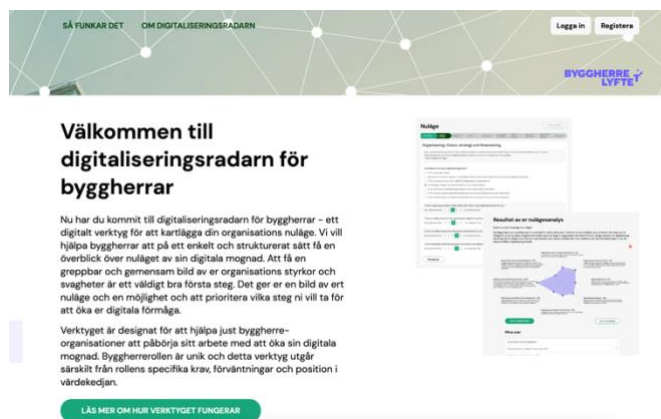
SÅ FUNKAR DET OM DIGITALISERINGSRADARN

Logga in Registera

BYGGHERRE LYFTET

Välkommen till digitaliseringsradarn för byggherrar

Nu har du kommit till digitaliseringsradarn för byggherrar - ett digitalt verktyg för att kartlägga din organisations nuläge. Vi vill hjälpa byggherrar att på ett enkelt och strukturerat sätt få en överblick över nuläget av sin digitala mognad. Att få en greppbar och gemensam bild av er organisations styrkor och svagheter är ett väldigt bra första steg. Det ger er en bild av ert nuläge och en möjlighet och att prioritera vilka steg ni vill ta för att öka er digitala förmåga.

Verktyget är designat för att hjälpa just byggherreorganisationer att påbörja sitt arbete med att öka sin digitala mognad. Byggherrerollen är unik och detta verktyg utgår särskilt från rollens specifika krav, förväntningar och position i värdekedjan.

LÄS MER OM HUR VERKTYGET FUNGERAR

Nuläge

Resultat av er nulägesanalys

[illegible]